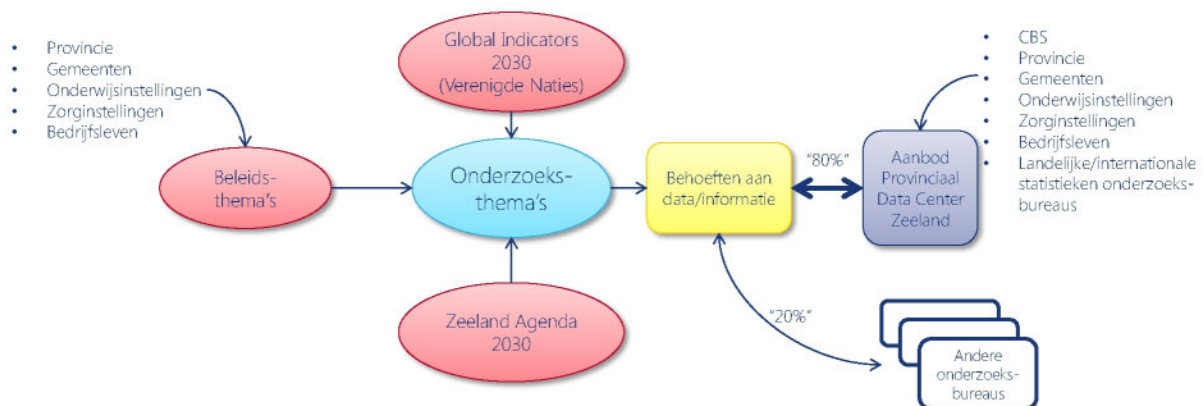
- Provincie
- Gemeenten
- Onderwijsinstellingen
- Zorginstellingen
- Bedrijfsleven

Global Indicators 2030 (Verenigde Naties)

- CBS
- Provincie
- Gemeenten
- Onderwijsinstellingen
- Zorginstellingen
- Bedrijfsleven
- Landelijke/internationale statistieken onderzoeksbureaus

Beleidsthema's

Onderzoeksthema's

Behoeften aan data/informatie

"80%"

Aanbod Provinciaal Data Center Zeeland

"20%"

Zeeland Agenda 2030

Andere onderzoeksbureaus